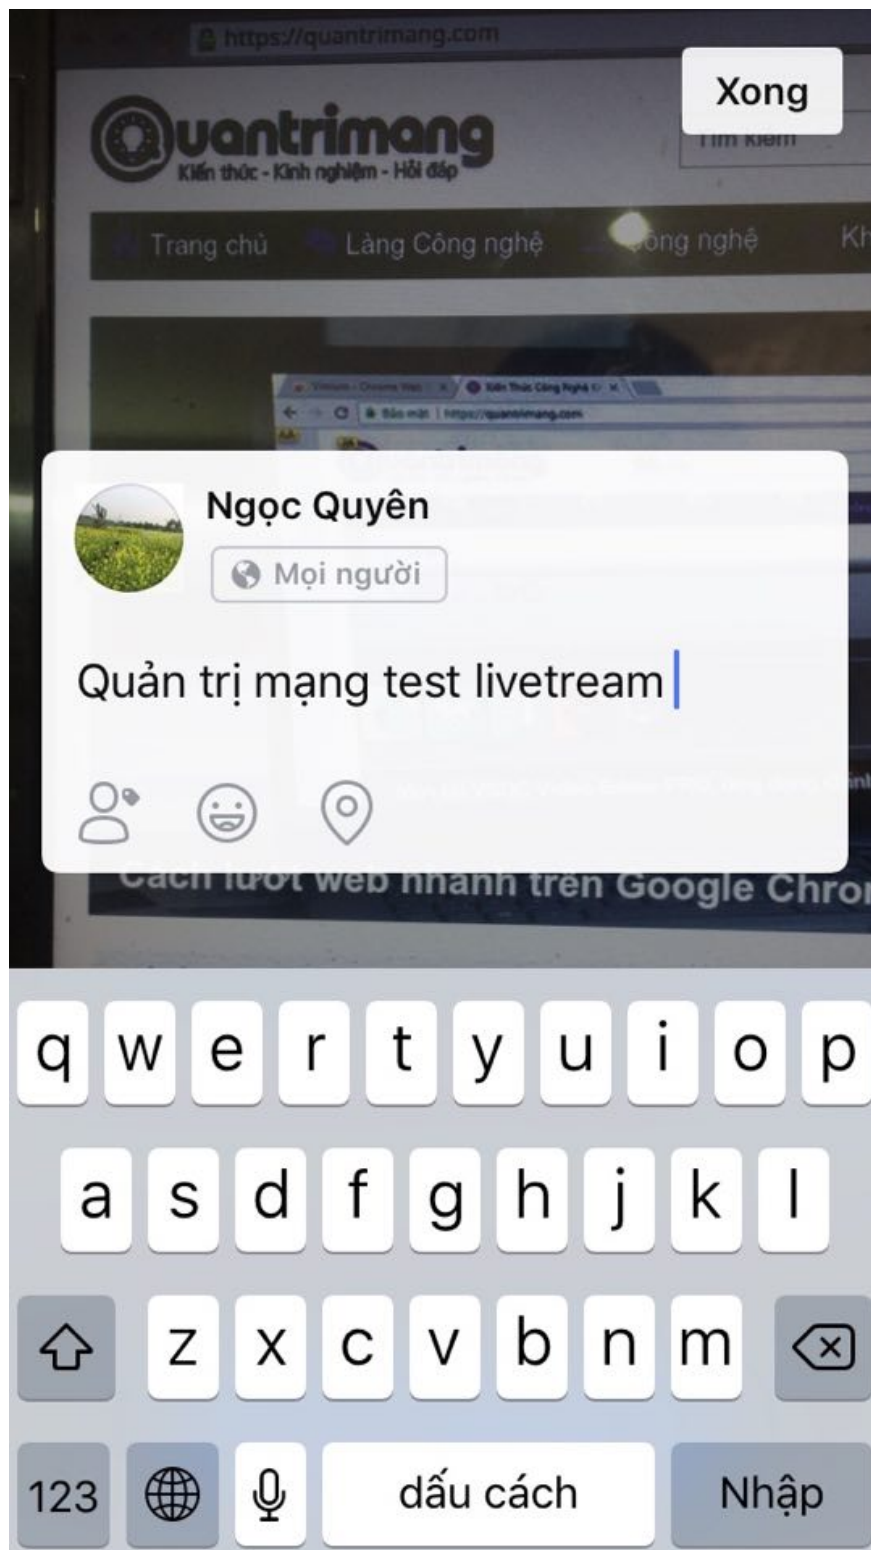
https://quantrimang.com

Xong

Quantrimang
Kiến thức - Kinh nghiệm - Hỏi đáp

Tìm kiếm

Trang chủ Làng Công nghệ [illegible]ông nghệ Kh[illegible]

Ngọc Quyên

Mọi người

Quản trị mạng test livetream

Cách lướt web nhanh trên Google Chro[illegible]

q w e r t y u i o p
a s d f g h j k l
z x c v b n m
123 dấu cách Nhập